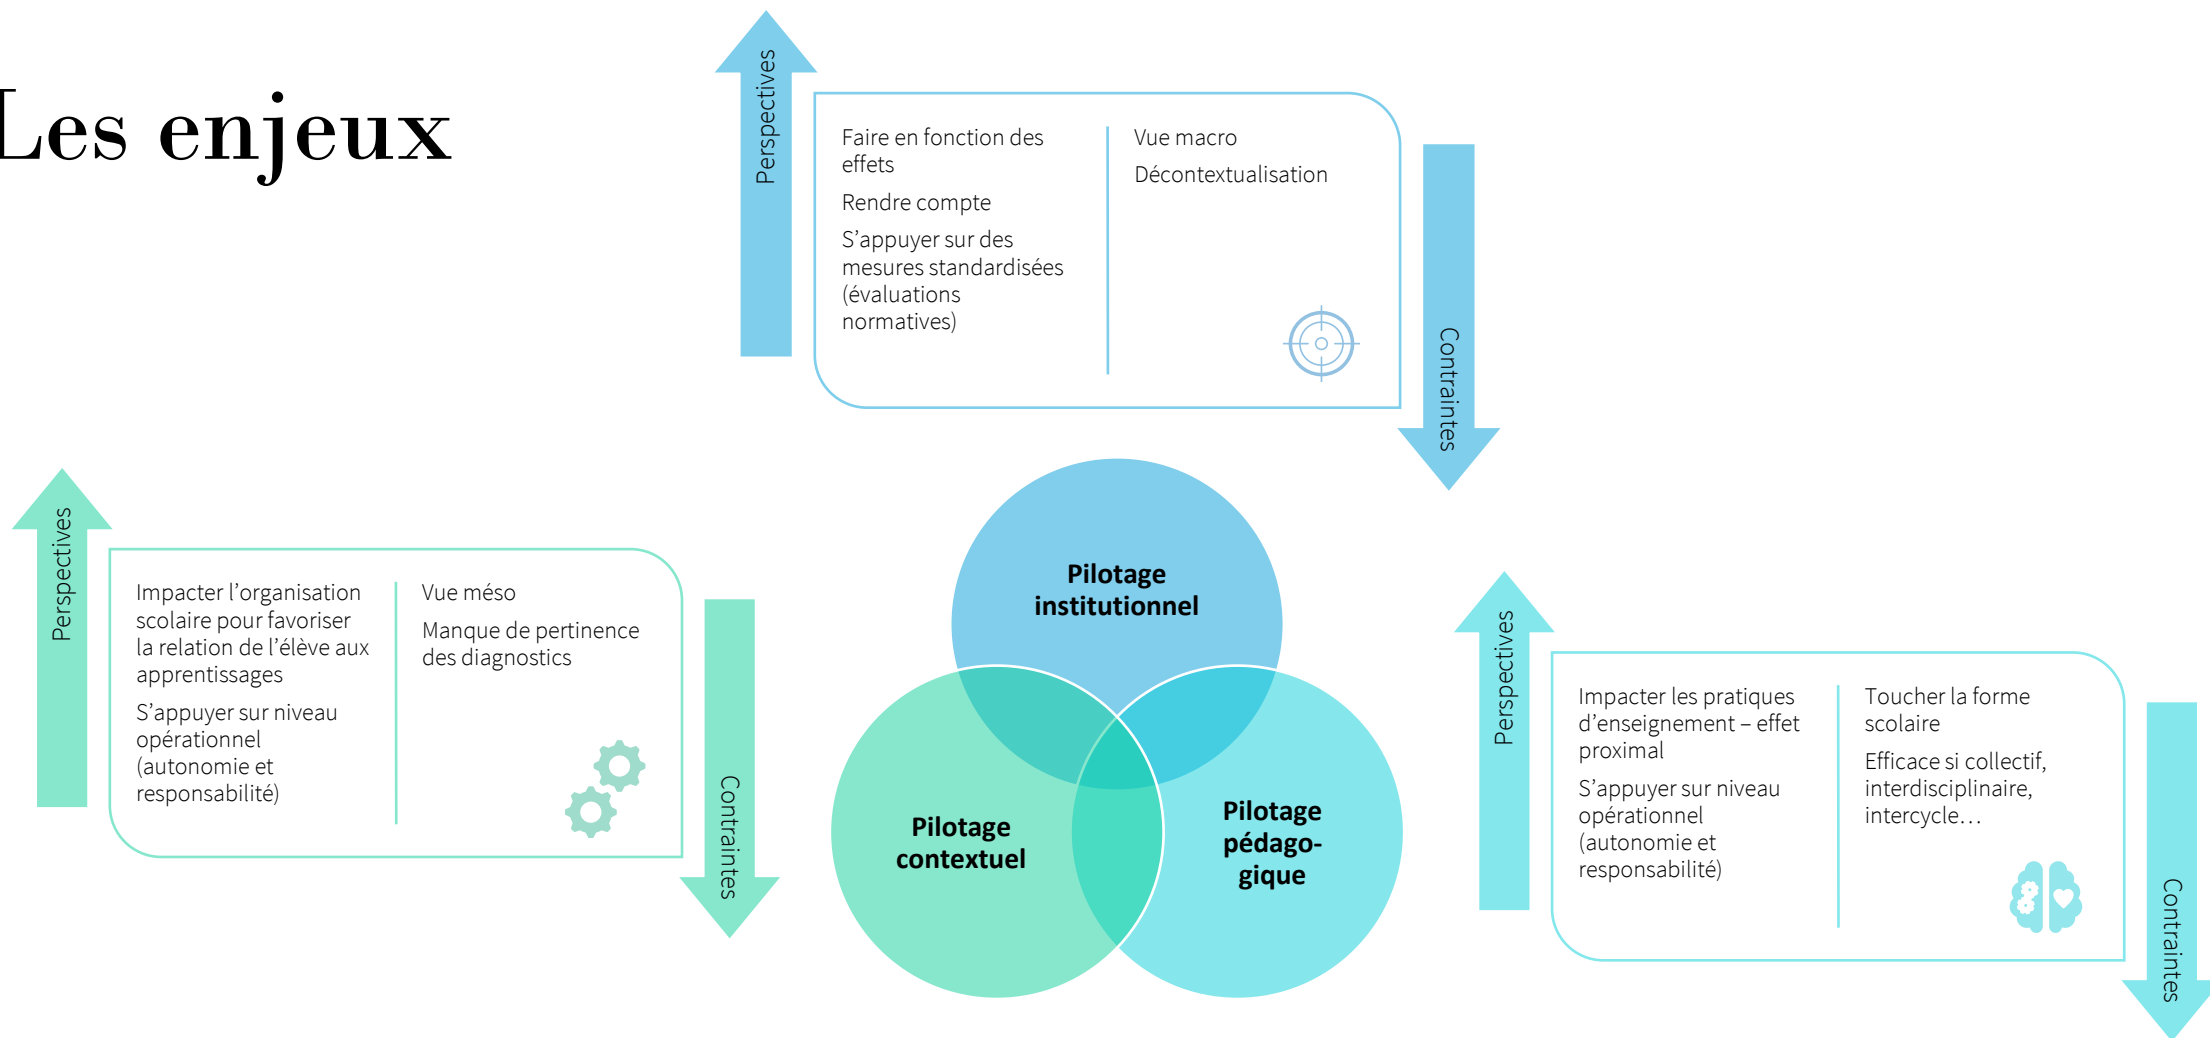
Les enjeux

Perspectives

Faire en fonction des effets

Rendre compte

S'appuyer sur des mesures standardisées (évaluations normatives)

Vue macro

Décontextualisation

Contraintes

Pilotage institutionnel

Pilotage contextuel

Pilotage pédago-gique

Perspectives

Impacter l'organisation scolaire pour favoriser la relation de l'élève aux apprentissages

S'appuyer sur niveau opérationnel (autonomie et responsabilité)

Vue méso

Manque de pertinence des diagnostics

Contraintes

Perspectives

Impacter les pratiques d'enseignement – effet proximal

S'appuyer sur niveau opérationnel (autonomie et responsabilité)

Toucher la forme scolaire

Efficace si collectif, interdisciplinaire, intercycle…

Contraintes